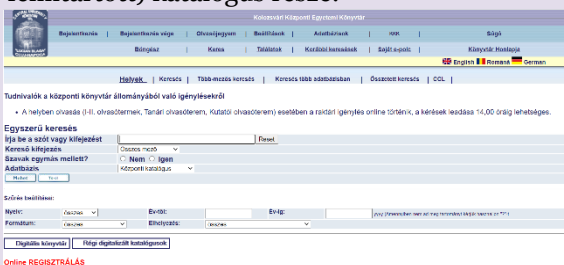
Kolozsvári Központi Egyetemi Könyvtár

Bejelentkezés | Bejelentkezés vége | Olvasójegyem | Beállítások | Adatbázisok | RR | Súgó
Böngész | Keres | Találatok | Korábbi keresések | Saját e-polc | Könyvtár Honlapja

English | Romana | German

Helyek | Keresés | Több mezős keresés | Keresés több adatbázisban | Összetett keresés | CCL

Tudnivalók a központi könyvtár állományából való igényelésekről

• A helyben olvasás (I-II. olvasótermek, Tanári olvasóterem, Kutatói olvasóterem) esetében a raktári igénylés online történik, a kérések leadása 14,00 óráig lehetséges.

Egyszerű keresés
Írja be a szót vagy kifejezést | Reset
Kereső kifejezés | Összes mező
Szavak egymás mellett? | Nem | Igen
Adatbázis | Központi katalógus
Mehet | Stat

Szűrés beállítása:
Nyelv: | Összes | Év-tól: | Év-ig: | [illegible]
Formátum: | Összes | Elhelyezés: | Összes

Digitális könyvtár | Régi digitalizált katalógusok

Online REGISZTRÁLÁS